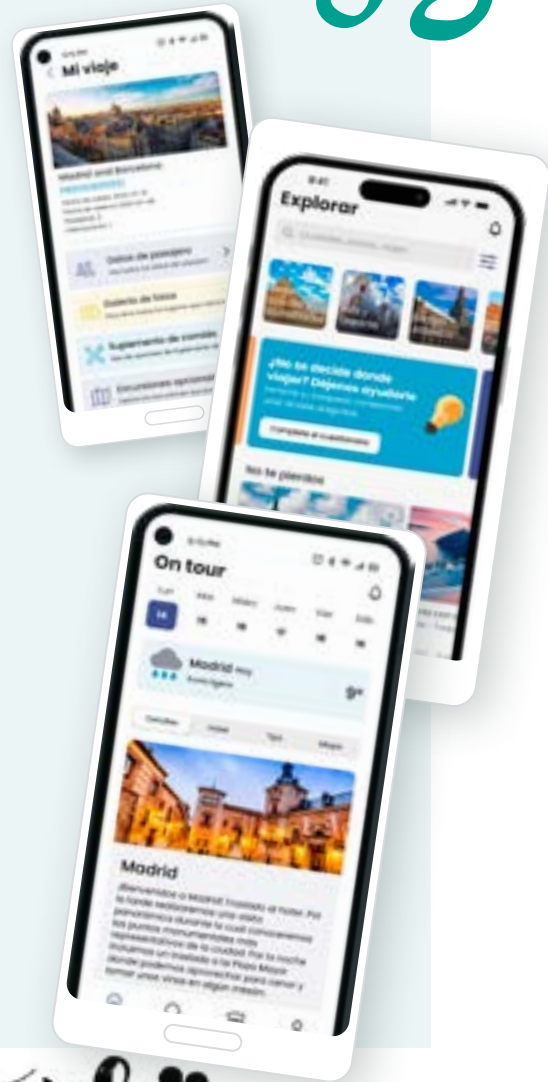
Mi viaje

Madrid and Barcelona

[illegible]

Datos de pasajero

Boletín de fotos

Suplemento de comida

Excursiones opcionales

9:41

Explorar

¿No te decide donde viajar? Déjanos ayudarte

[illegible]

Completa el cuestionario

No te pierdas

On tour

14

Madrid Hoy

9°

Madrid

¡Bienvenidos a Madrid! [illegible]